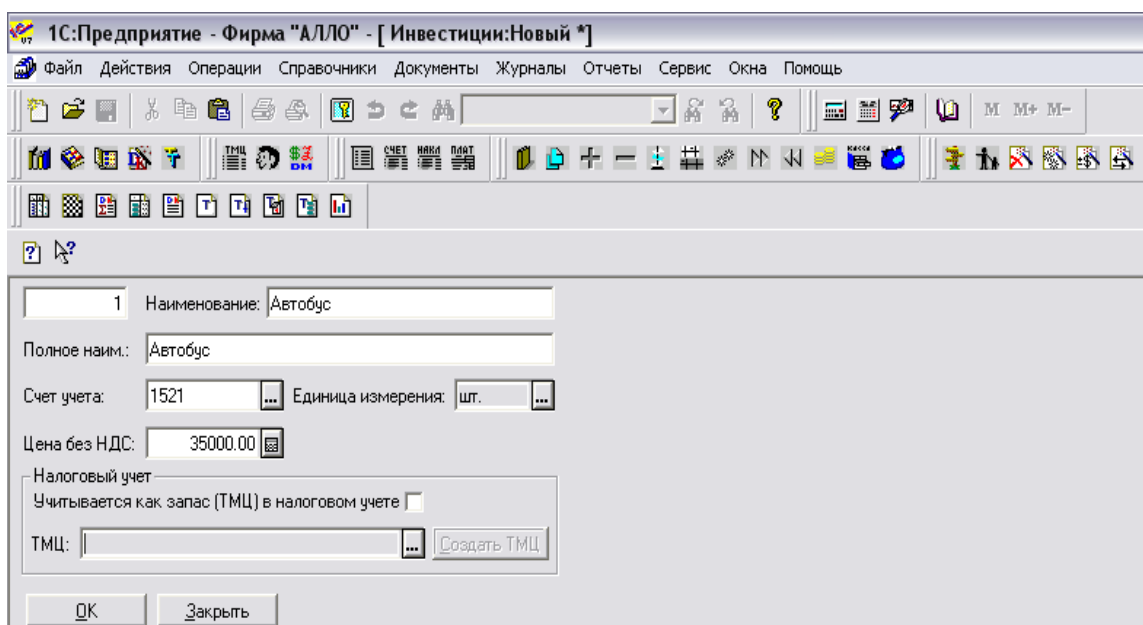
1С:Предприятие - Фирма "АЛЛО" - [ Инвестиции:Новый *]

Файл Действия Операции Справочники Документы Журналы Отчеты Сервис Окна Помощь

M M+ M−

ТМЦ СЧЕТ НАКЛ ПЛАТ КАССА

1 Наименование: Автобус

Полное наим.: Автобус

Счет учета: 1521 ... Единица измерения: шт. ...

Цена без НДС: 35000.00

Налоговый учет

Учитывается как запас (ТМЦ) в налоговом учете

ТМЦ: ... Создать ТМЦ

OK Закрыть